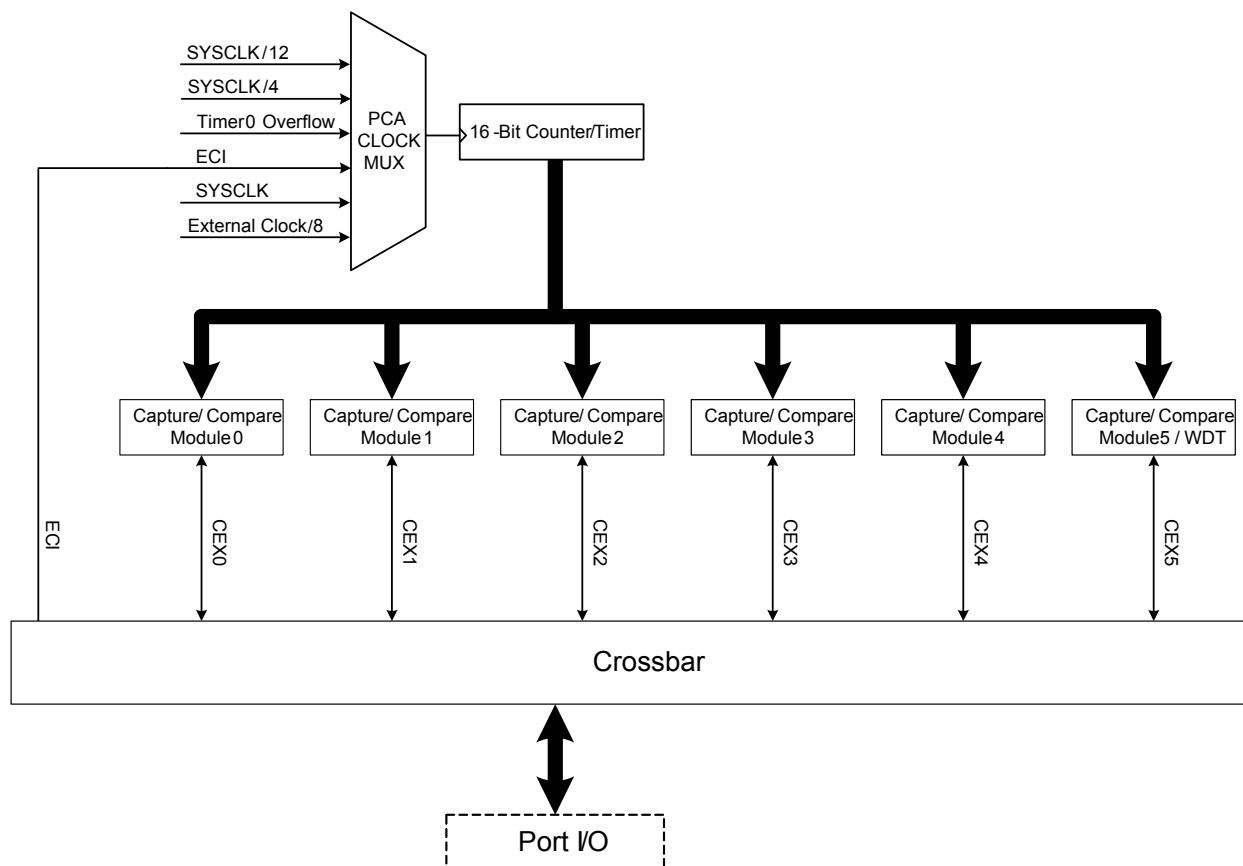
SYSCLK/12
SYSCLK/4
Timer0 Overflow
ECI
SYSCLK
External Clock/8

PCA CLOCK MUX

16-Bit Counter/Timer

Capture/Compare Module 0
Capture/Compare Module 1
Capture/Compare Module 2
Capture/Compare Module 3
Capture/Compare Module 4
Capture/Compare Module 5 / WDT

ECI
CEX0
CEX1
CEX2
CEX3
CEX4
CEX5

Crossbar

Port I/O